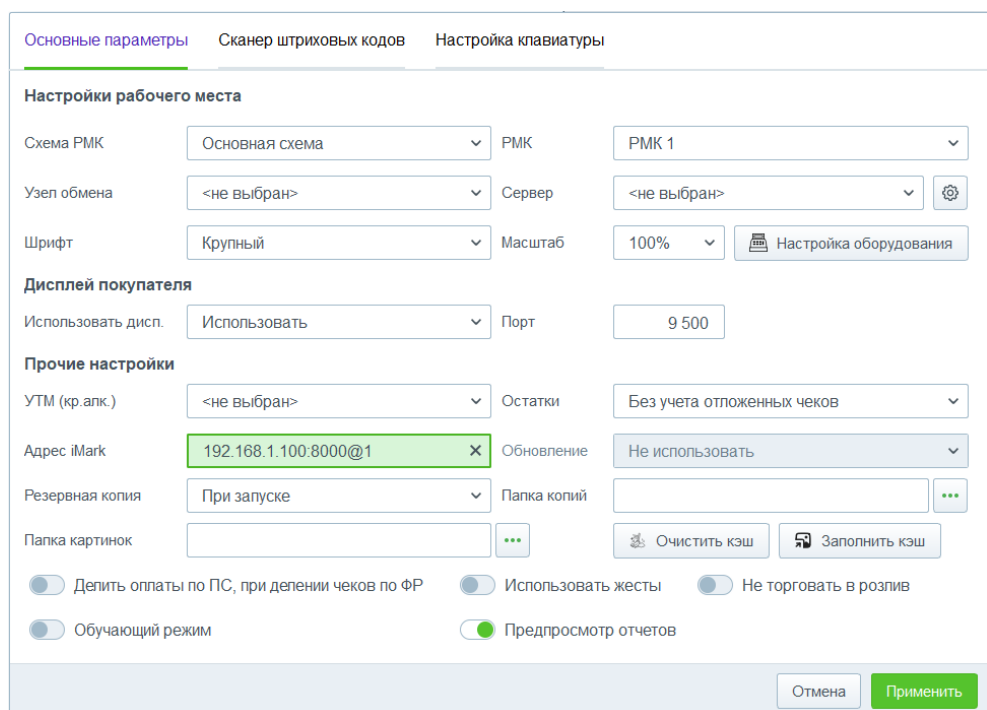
Основные параметры Сканер штриховых кодов Настройка клавиатуры

Настройки рабочего места

Схема РМК
Основная схема
РМК
РМК 1

Узел обмена
<не выбран>
Сервер
<не выбран>

Шрифт
Крупный
Масштаб
100%
Настройка оборудования

Дисплей покупателя

Использовать дисп.
Использовать
Порт
9 500

Прочие настройки

УТМ (кр.алк.)
<не выбран>
Остатки
Без учета отложенных чеков

Адрес iMark
192.168.1.100:8000@1
Обновление
Не использовать

Резервная копия
При запуске
Папка копий

Папка картинок
Очистить кэш
Заполнить кэш

Делить оплаты по ПС, при делении чеков по ФР
Использовать жесты
Не торговать в розлив

Обучающий режим
Предпросмотр отчетов

Отмена
Применить